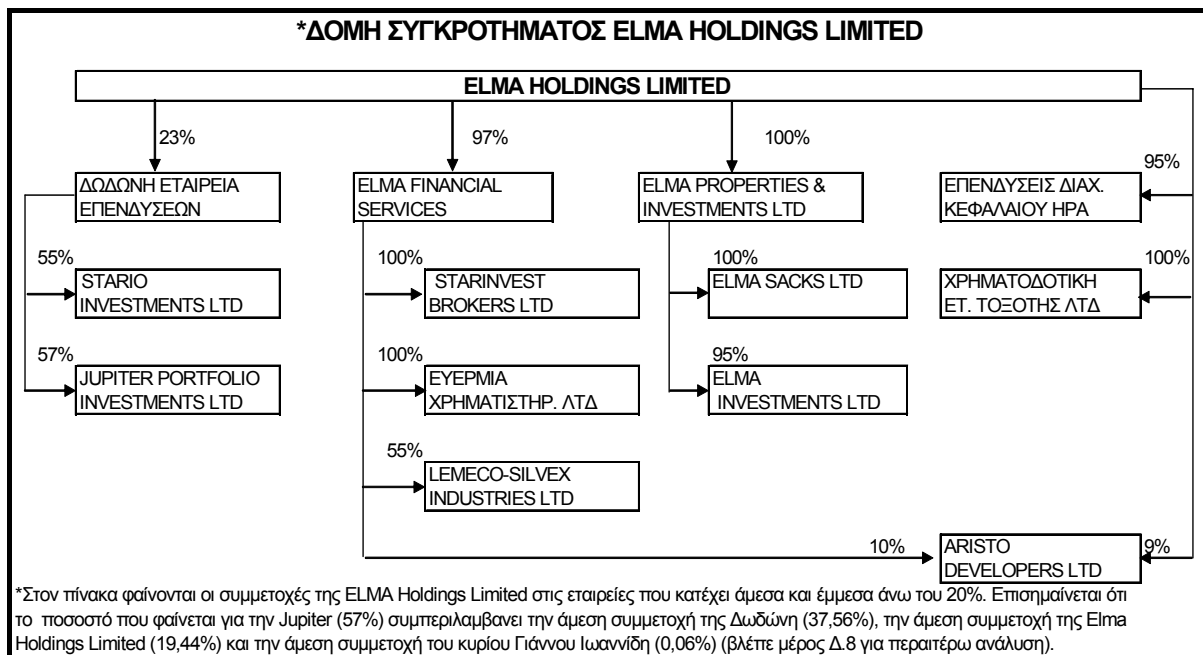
*ΔΟΜΗ ΣΥΓΚΡΟΤΗΜΑΤΟΣ ELMA HOLDINGS LIMITED

ELMA HOLDINGS LIMITED

23%

97%

100%

95%

ΔΩΔΩΝΗ ΕΤΑΙΡΕΙΑ ΕΠΕΝΔΥΣΕΩΝ

ELMA FINANCIAL SERVICES

ELMA PROPERTIES & INVESTMENTS LTD

ΕΠΕΝΔΥΣΕΙΣ ΔΙΑΧ. ΚΕΦΑΛΑΙΟΥ ΗΡΑ

55%

STARIO INVESTMENTS LTD

57%

JUPITER PORTFOLIO INVESTMENTS LTD

100%

STARINVEST BROKERS LTD

100%

ΕΥΕΡΜΙΑ ΧΡΗΜΑΤΙΣΤΗΡ. ΛΤΔ

55%

LEMECO-SILVEX INDUSTRIES LTD

100%

ELMA SACKS LTD

95%

ELMA INVESTMENTS LTD

100%

ΧΡΗΜΑΤΟΔΟΤΙΚΗ ΕΤ. ΤΟΞΟΤΗΣ ΛΤΔ

10%

ARISTO DEVELOPERS LTD

9%

*Στον πίνακα φαίνονται οι συμμετοχές της ELMA Holdings Limited στις εταιρείες που κατέχει άμεσα και έμμεσα άνω του 20%. Επισημαίνεται ότι το ποσοστό που φαίνεται για την Jupiter (57%) συμπεριλαμβανει την άμεση συμμετοχή της Δωδώνη (37,56%), την άμεση συμμετοχή της Elma Holdings Limited (19,44%) και την άμεση συμμετοχή του κυρίου Γιάννου Ιωαννίδη (0,06%) (βλέπε μέρος Δ.8 για περαιτέρω ανάλυση).